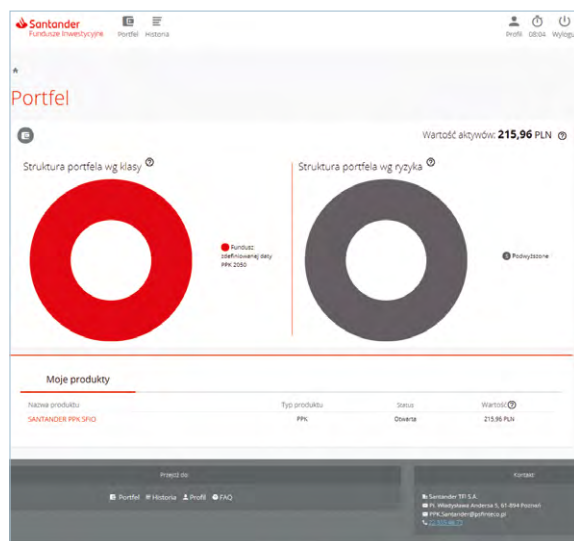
Santander
Fundusze Inwestycyjne

Portfel Historia

Profil 08:04 Wyloguj

Portfel

Wartość aktywów: 215,96 PLN

Struktura portfela wg klasy

Fundusz zdefiniowanej daty PPK 2050

Struktura portfela wg ryzyka

Podwyższone

Moje produkty

| Nazwa produktu | Typ produktu | Status | Wartość |
|---|---|---|---|
| SANTANDER PPK SFIO | PPK | Otwarta | 215,96 PLN |

Przejdź do:

Portfel Historia Profil FAQ

Kontakt

Santander TFI S.A.
Pl. Władysława Andersa 5, 61-894 Poznań
PPK.Santander@pfrtesco.pl
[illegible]